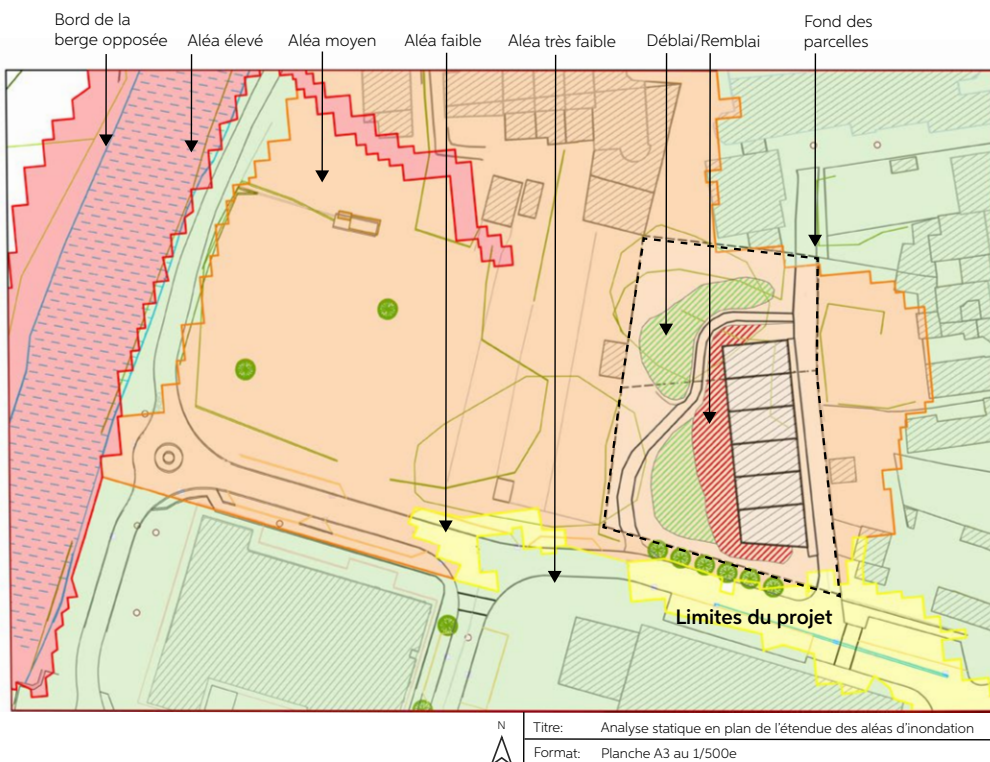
Bord de la berge opposée

Aléa élevé

Aléa moyen

Aléa faible

Aléa très faible

Déblai/Remblai

Fond des parcelles

Limites du projet

N

| Titre: | Analyse statique en plan de l'étendue des aléas d'inondation |
|---|---|
| Format: | Planche A3 au 1/500e |